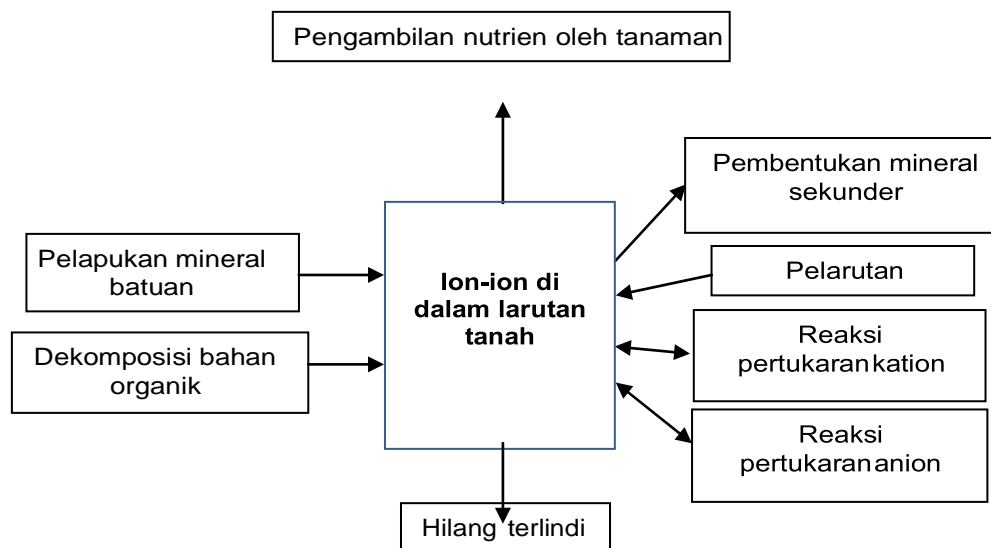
Pengambilan nutrien oleh tanaman

Pembentukan mineral sekunder

Pelapukan mineral batuan

Ion-ion di dalam larutan tanah

Pelarutan

Dekomposisi bahan organik

Reaksi pertukarankation

Reaksi pertukarananion

Hilang terlindi